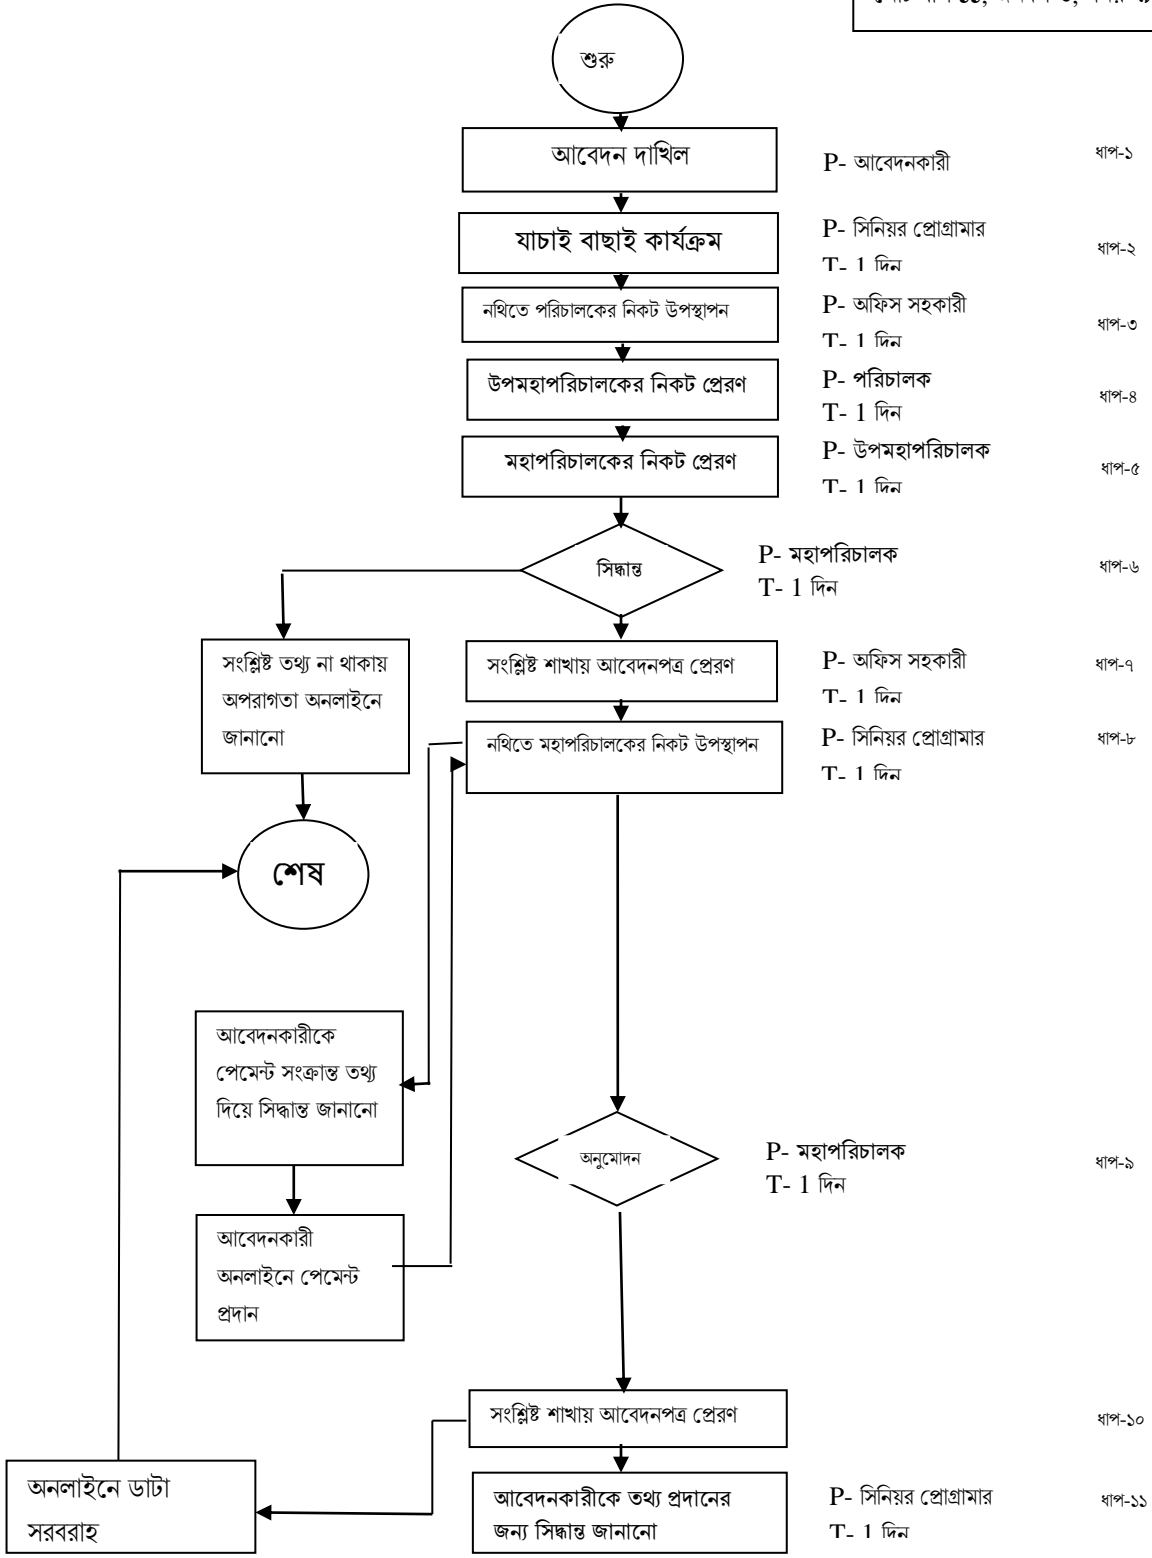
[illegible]

শুরু

আবেদন দাখিল

P- আবেদনকারী

ধাপ-১

যাচাই বাছাই কার্যক্রম

P- সিনিয়র প্রোগ্রামার
T- 1 দিন

ধাপ-২

নথিতে পরিচালকের নিকট উপস্থাপন

P- অফিস সহকারী
T- 1 দিন

ধাপ-৩

উপমহাপরিচালকের নিকট প্রেরণ

P- পরিচালক
T- 1 দিন

ধাপ-৪

মহাপরিচালকের নিকট প্রেরণ

P- উপমহাপরিচালক
T- 1 দিন

ধাপ-৫

সিদ্ধান্ত

P- মহাপরিচালক
T- 1 দিন

ধাপ-৬

সংশ্লিষ্ট তথ্য না থাকায় অপরাগতা অনলাইনে জানানো

সংশ্লিষ্ট শাখায় আবেদনপত্র প্রেরণ

P- অফিস সহকারী
T- 1 দিন

ধাপ-৭

নথিতে মহাপরিচালকের নিকট উপস্থাপন

P- সিনিয়র প্রোগ্রামার
T- 1 দিন

ধাপ-৮

শেষ

আবেদনকারীকে পেমেন্ট সংক্রান্ত তথ্য দিয়ে সিদ্ধান্ত জানানো

অনুমোদন

P- মহাপরিচালক
T- 1 দিন

ধাপ-৯

আবেদনকারী অনলাইনে পেমেন্ট প্রদান

সংশ্লিষ্ট শাখায় আবেদনপত্র প্রেরণ

ধাপ-১০

অনলাইনে ডাটা সরবরাহ

আবেদনকারীকে তথ্য প্রদানের জন্য সিদ্ধান্ত জানানো

P- সিনিয়র প্রোগ্রামার
T- 1 দিন

ধাপ-১১